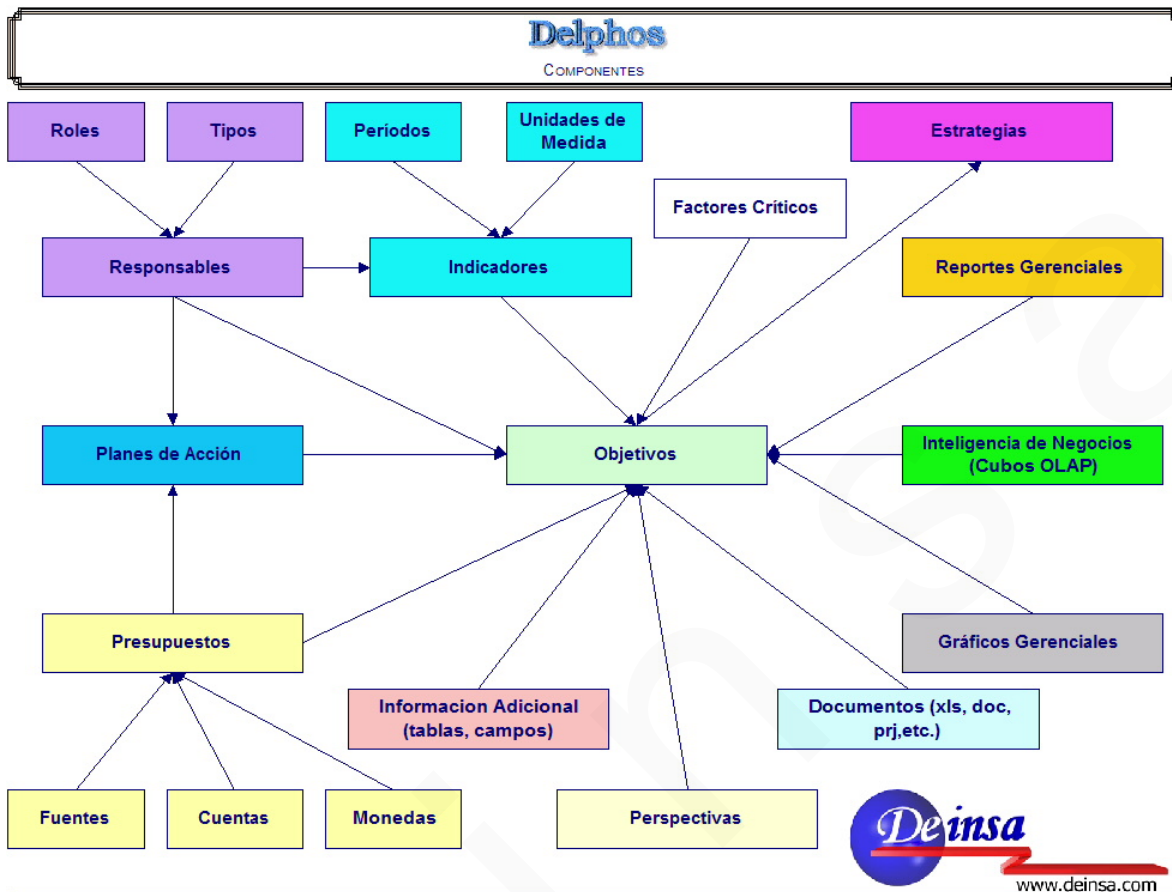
Delphos
Componentes

Roles
Tipos
Períodos
Unidades de Medida
Estrategias
Factores Críticos
Responsables
Indicadores
Reportes Gerenciales
Planes de Acción
Objetivos
Inteligencia de Negocios (Cubos OLAP)
Presupuestos
Gráficos Gerenciales
Informacion Adicional (tablas, campos)
Documentos (xls, doc, prj,etc.)
Fuentes
Cuentas
Monedas
Perspectivas

Deinsa
www.deinsa.com